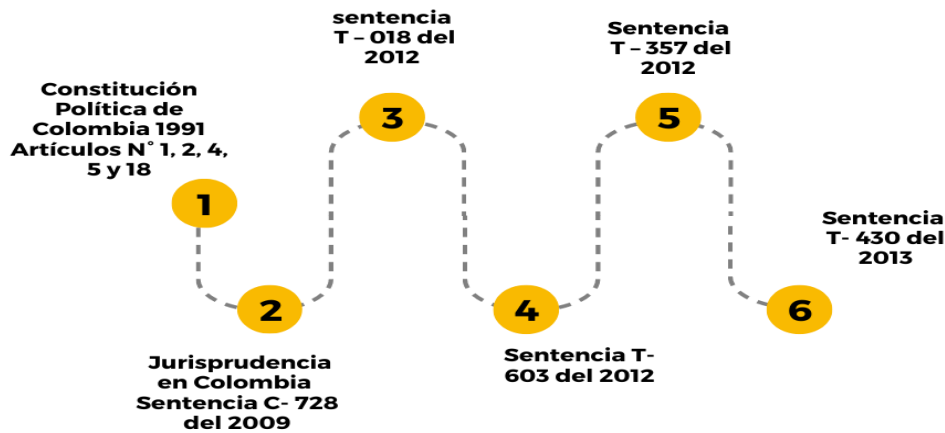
Constitución Política de Colombia 1991 Artículos N° 1, 2, 4, 5 y 18

1

2

Jurisprudencia en Colombia Sentencia C- 728 del 2009

sentencia T – 018 del 2012

3

4

Sentencia T- 603 del 2012

Sentencia T – 357 del 2012

5

6

Sentencia T- 430 del 2013